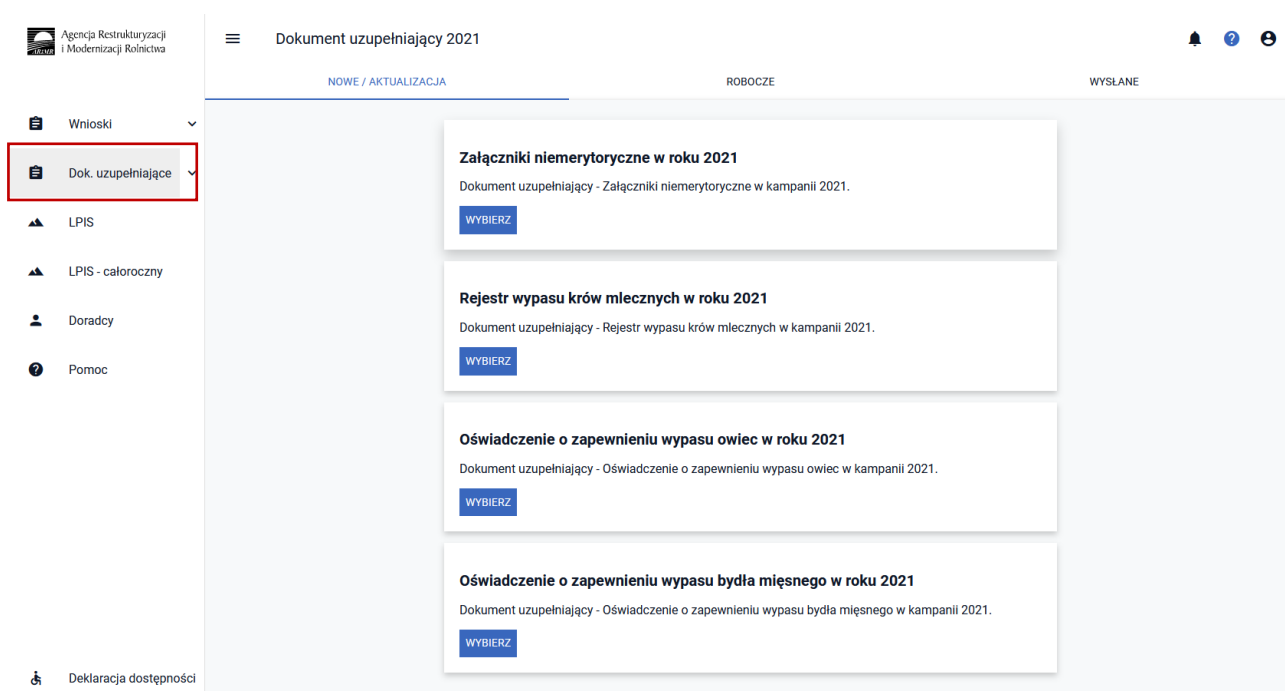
ARiMR Agencja Restrukturyzacji i Modernizacji Rolnictwa

Dokument uzupełniający 2021

NOWE / AKTUALIZACJA
ROBOCZE
WYSŁANE

Wnioski
Dok. uzupełniające
LPIS
LPIS - całoroczny
Doradcy
Pomoc

Załączniki niemerytoryczne w roku 2021
Dokument uzupełniający - Załączniki niemerytoryczne w kampanii 2021.
WYBIERZ

Rejestr wypasu krów mlecznych w roku 2021
Dokument uzupełniający - Rejestr wypasu krów mlecznych w kampanii 2021.
WYBIERZ

Oświadczenie o zapewnieniu wypasu owiec w roku 2021
Dokument uzupełniający - Oświadczenie o zapewnieniu wypasu owiec w kampanii 2021.
WYBIERZ

Oświadczenie o zapewnieniu wypasu bydła mięsnego w roku 2021
Dokument uzupełniający - Oświadczenie o zapewnieniu wypasu bydła mięsnego w kampanii 2021.
WYBIERZ

Deklaracja dostępności